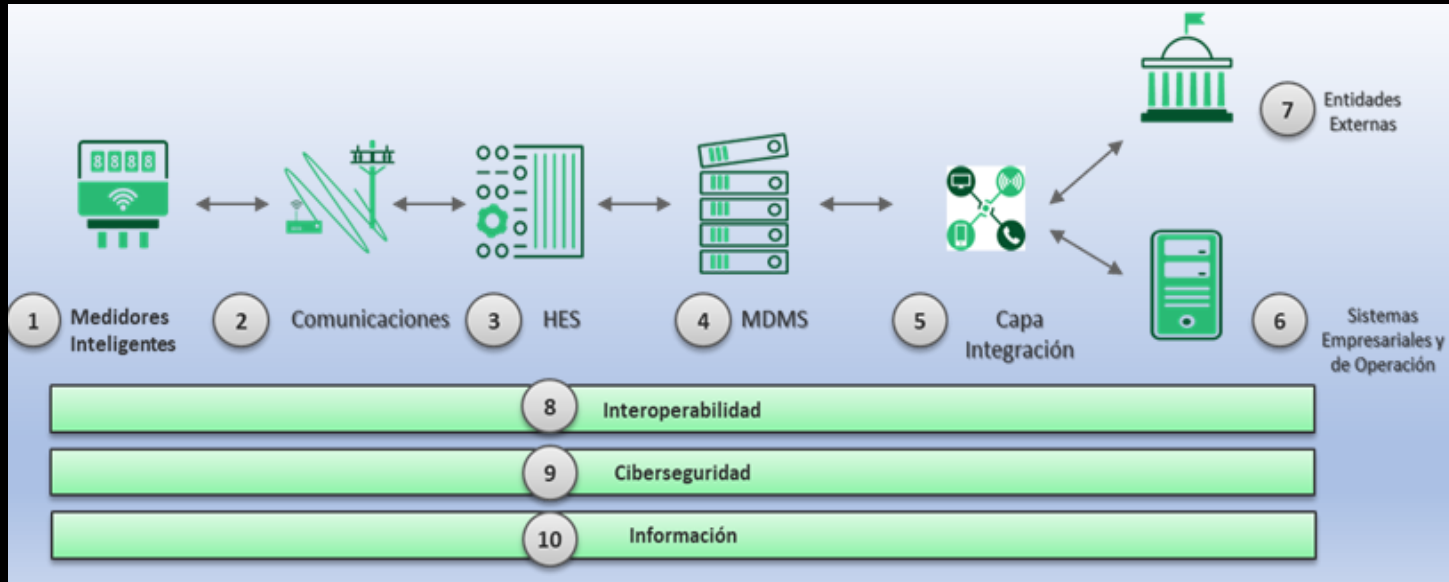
7 Entidades Externas

8888

1 Medidores Inteligentes

2 Comunicaciones

3 HES

4 MDMS

5 Capa Integración

6 Sistemas Empresariales y de Operación

8 Interoperabilidad

9 Ciberseguridad

10 Información